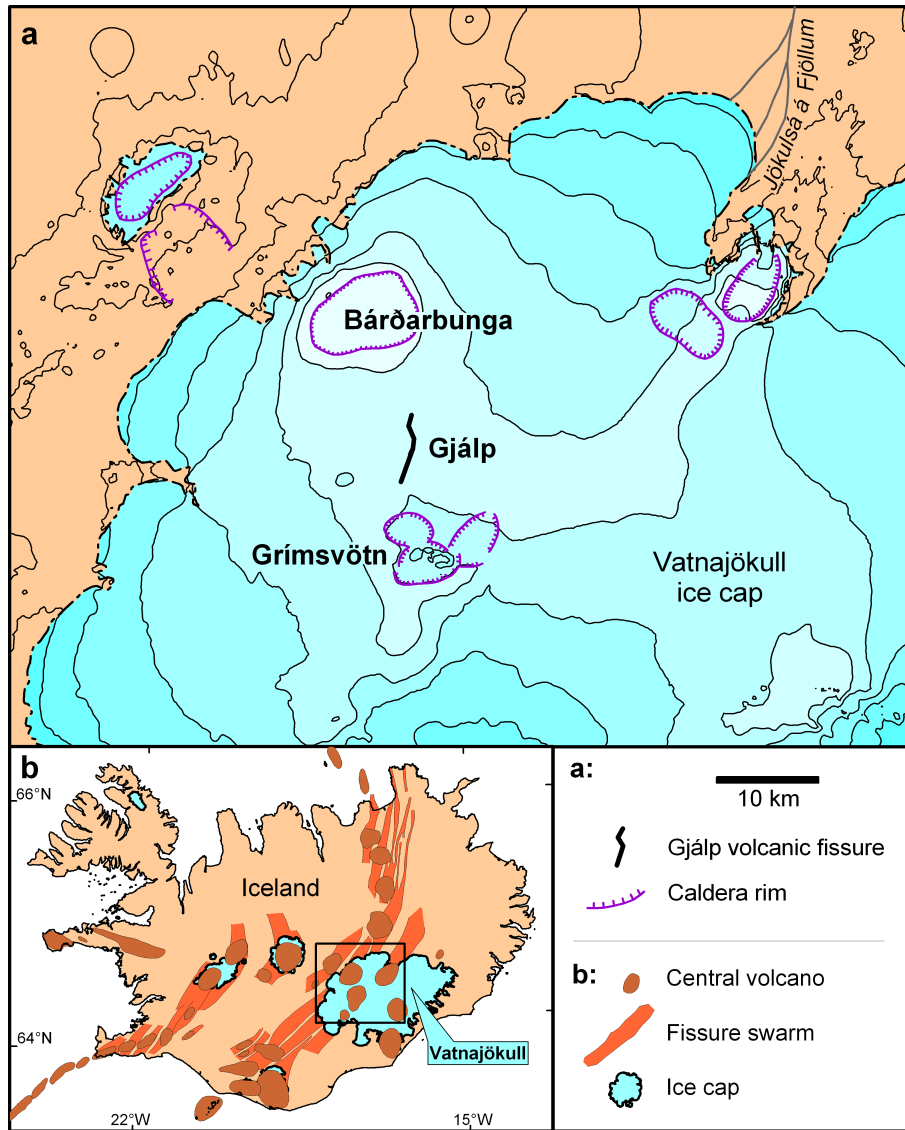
a

Jökulsá á Fjöllum

Bárðarbunga

Gjálp

Grímsvötn

Vatnajökull ice cap

b

66°N

Iceland

64°N

Vatnajökull

22°W

15°W

a:

10 km

Gjálp volcanic fissure

Caldera rim

b:

Central volcano

Fissure swarm

Ice cap